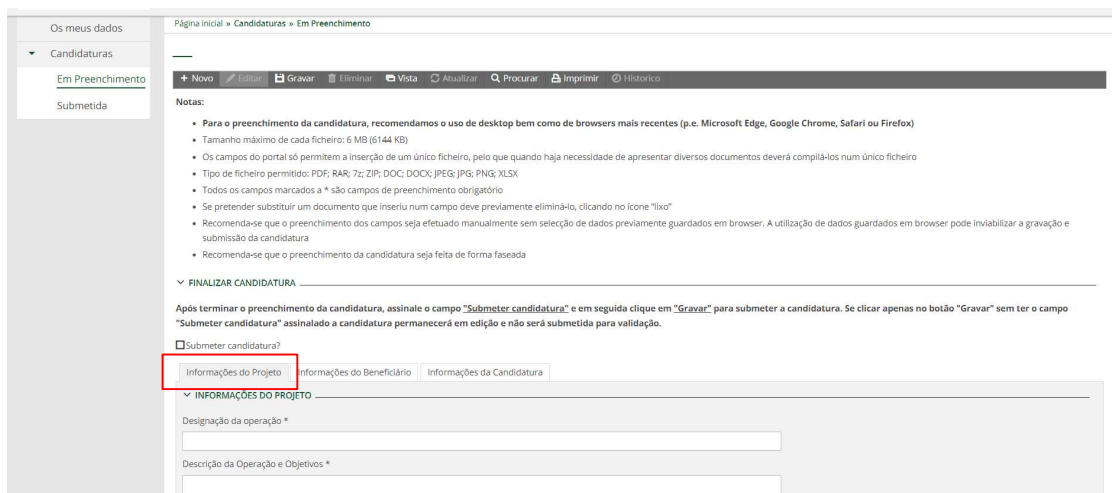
Os meus dados
Candidaturas
Em Preenchimento
Submetida

Página Inicial » Candidaturas » Em Preenchimento

+ Novo  Editar  Gravar  Eliminar  Vista  Atualizar  Procurar  Imprimir  Historico

Notas:

- **Para o preenchimento da candidatura, recomendamos o uso de desktop bem como de browsers mais recentes (p.e. Microsoft Edge, Google Chrome, Safari ou Firefox)**
- Tamanho máximo de cada ficheiro: 6 MB (6144 KB)
- Os campos do portal só permitem a inserção de um único ficheiro, pelo que quando haja necessidade de apresentar diversos documentos deverá compilá-los num único ficheiro
- Tipo de ficheiro permitido: PDF; RAR; 7z; ZIP; DOC; DOCX; JPEG; JPG; PNG; XLSX
- Todos os campos marcados a * são campos de preenchimento obrigatório
- Se pretender substituir um documento que inseriu num campo deve previamente eliminá-lo, clicando no ícone "lixo"
- Recomenda-se que o preenchimento dos campos seja efetuado manualmente sem selecção de dados previamente guardados em browser. A utilização de dados guardados em browser pode inviabilizar a gravação e submissão da candidatura
- Recomenda-se que o preenchimento da candidatura seja feita de forma faseada

FINALIZAR CANDIDATURA

**Após terminar o preenchimento da candidatura, assinale o campo "Submeter candidatura" e em seguida clique em "Gravar" para submeter a candidatura. Se clicar apenas no botão "Gravar" sem ter o campo "Submeter candidatura" assinalado a candidatura permanecerá em edição e não será submetida para validação.**

Submeter candidatura?

Informações do Projeto  Informações do Beneficiário  Informações da Candidatura

INFORMAÇÕES DO PROJETO

Designação da operação *

Descrição da Operação e Objetivos *